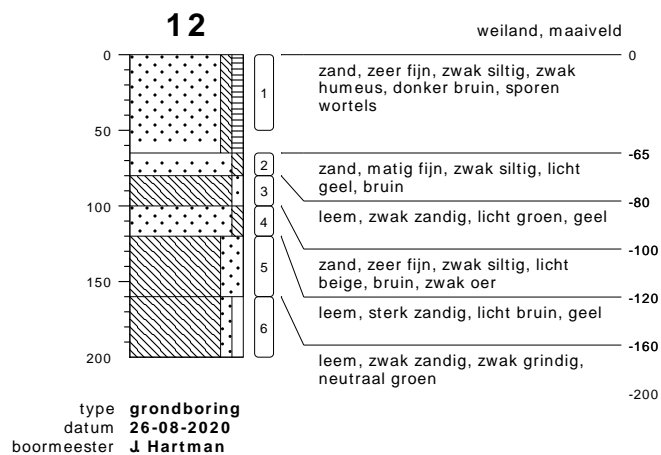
12

weiland, maaiveld

0
50
100
150
200

1
2
3
4
5
6

0
zand, zeer fijn, zwak siltig, zwak humeus, donker bruin, sporen wortels

-65
zand, matig fijn, zwak siltig, licht geel, bruin

-80
leem, zwak zandig, licht groen, geel

-100
zand, zeer fijn, zwak siltig, licht beige, bruin, zwak oer

-120
leem, sterk zandig, licht bruin, geel

-160
leem, zwak zandig, zwak grindig, neutraal groen

-200

type **grondboring**
datum **26-08-2020**
boormeester **J. Hartman**